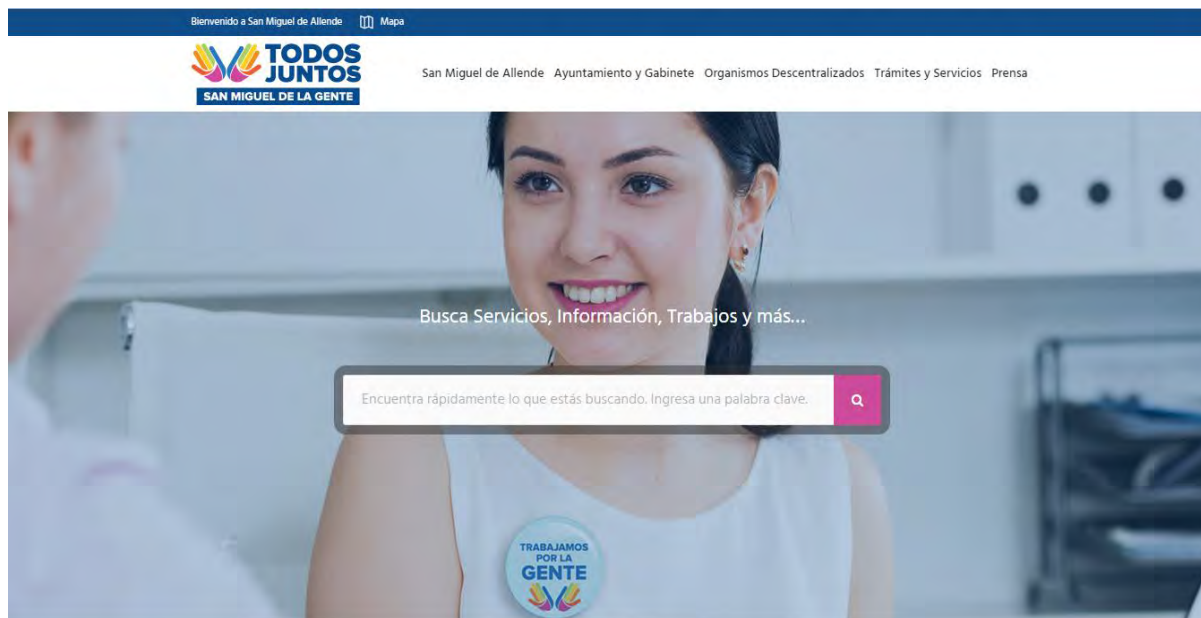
Bienvenido a San Miguel de Allende Mapa

TODOS JUNTOS
SAN MIGUEL DE LA GENTE

San Miguel de Allende Ayuntamiento y Gabinete Organismos Descentralizados Trámites y Servicios Prensa

Busca Servicios, Información, Trabajos y más...

Encuentra rápidamente lo que estás buscando. Ingresa una palabra clave.

TRABAJAMOS POR LA GENTE